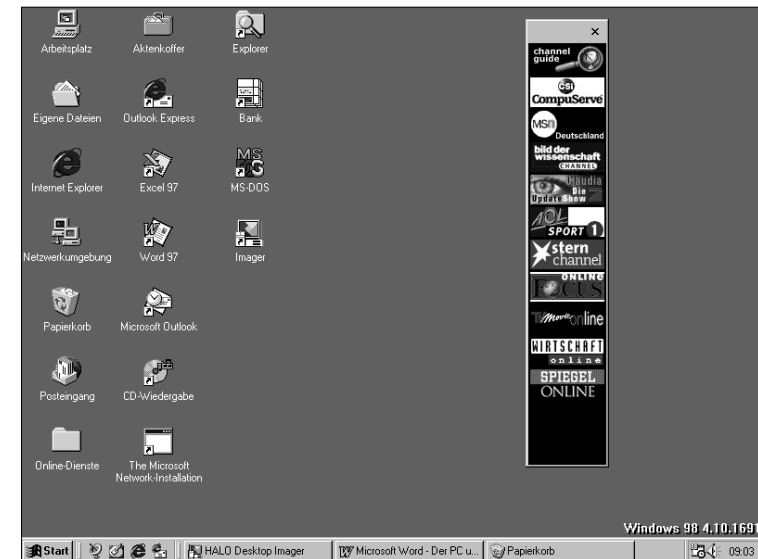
Arbeitsplatz

Aktenkoffer

Explorer

Eigene Dateien

Outlook Express

Bank

Internet Explorer

Excel 97

MS-DOS

Netzwerkumgebung

Word 97

Imager

Papierkorb

Microsoft Outlook

Posteingang

CD-Wiedergabe

Online-Dienste

The Microsoft Network-Installation

×

channel guide

CompuServe

MSN Deutschland

bild der wissenschaft CHANNEL

Claudia Die Update Show

AOL SPORT 1

stern channel

ONLINE FOCUS

TV Movie online

WIRTSCHAFT online

SPIEGEL ONLINE

Windows 98 4.10.1691

Start

HALO Desktop Imager

Microsoft Word - Der PC u...

Papierkorb

09:03